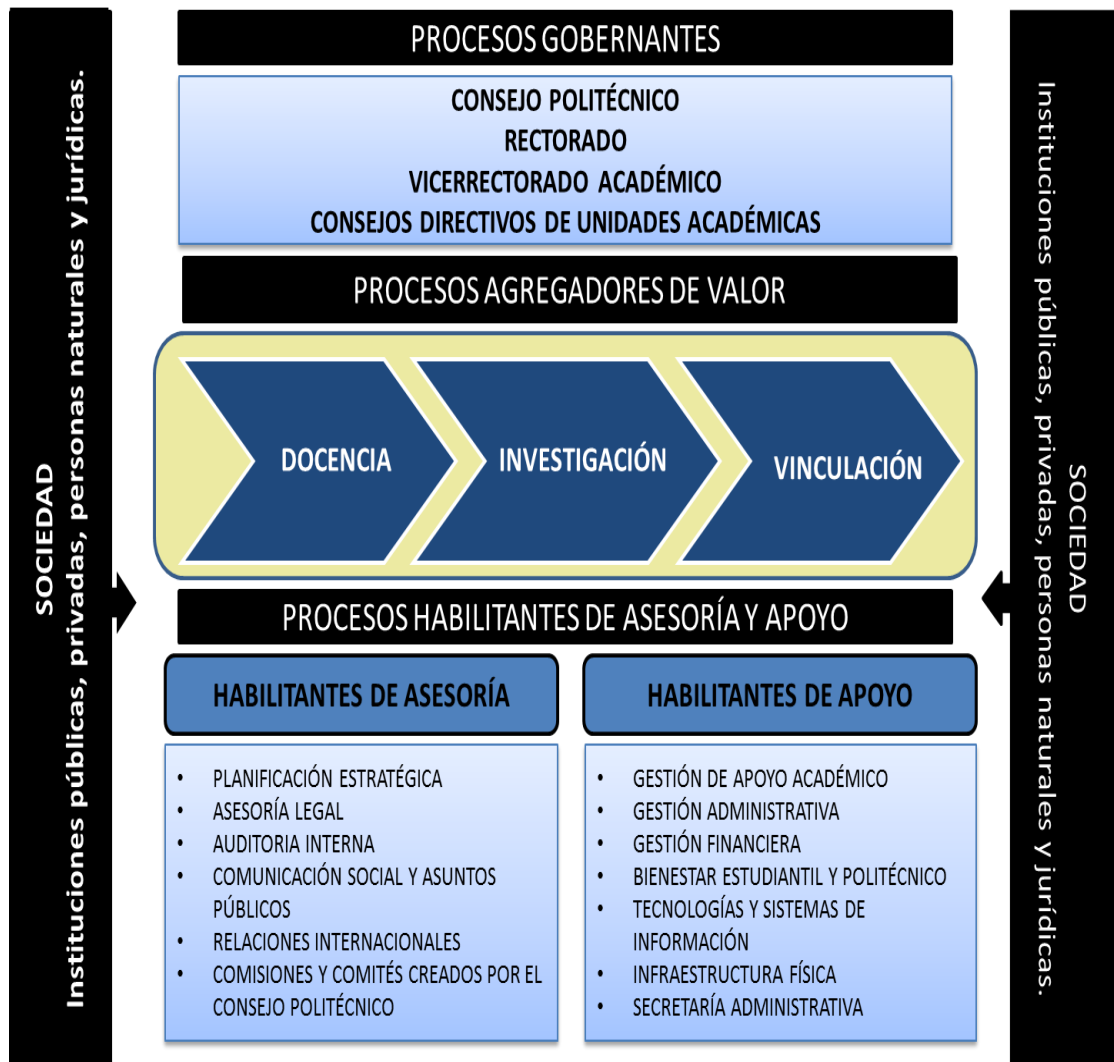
SOCIEDAD
Instituciones públicas, privadas, personas naturales y jurídicas.

PROCESOS GOBERNANTES

CONSEJO POLITÉCNICO
RECTORADO
VICERRECTORADO ACADÉMICO
CONSEJOS DIRECTIVOS DE UNIDADES ACADÉMICAS

PROCESOS AGREGADORES DE VALOR

DOCENCIA
INVESTIGACIÓN
VINCULACIÓN

PROCESOS HABILITANTES DE ASESORÍA Y APOYO

HABILITANTES DE ASESORÍA

- PLANIFICACIÓN ESTRATÉGICA
- ASESORÍA LEGAL
- AUDITORIA INTERNA
- COMUNICACIÓN SOCIAL Y ASUNTOS PÚBLICOS
- RELACIONES INTERNACIONALES
- COMISIONES Y COMITÉS CREADOS POR EL CONSEJO POLITÉCNICO

HABILITANTES DE APOYO

- GESTIÓN DE APOYO ACADÉMICO
- GESTIÓN ADMINISTRATIVA
- GESTIÓN FINANCIERA
- BIENESTAR ESTUDIANTIL Y POLITÉCNICO
- TECNOLOGÍAS Y SISTEMAS DE INFORMACIÓN
- INFRAESTRUCTURA FÍSICA
- SECRETARÍA ADMINISTRATIVA

SOCIEDAD
Instituciones públicas, privadas, personas naturales y jurídicas.